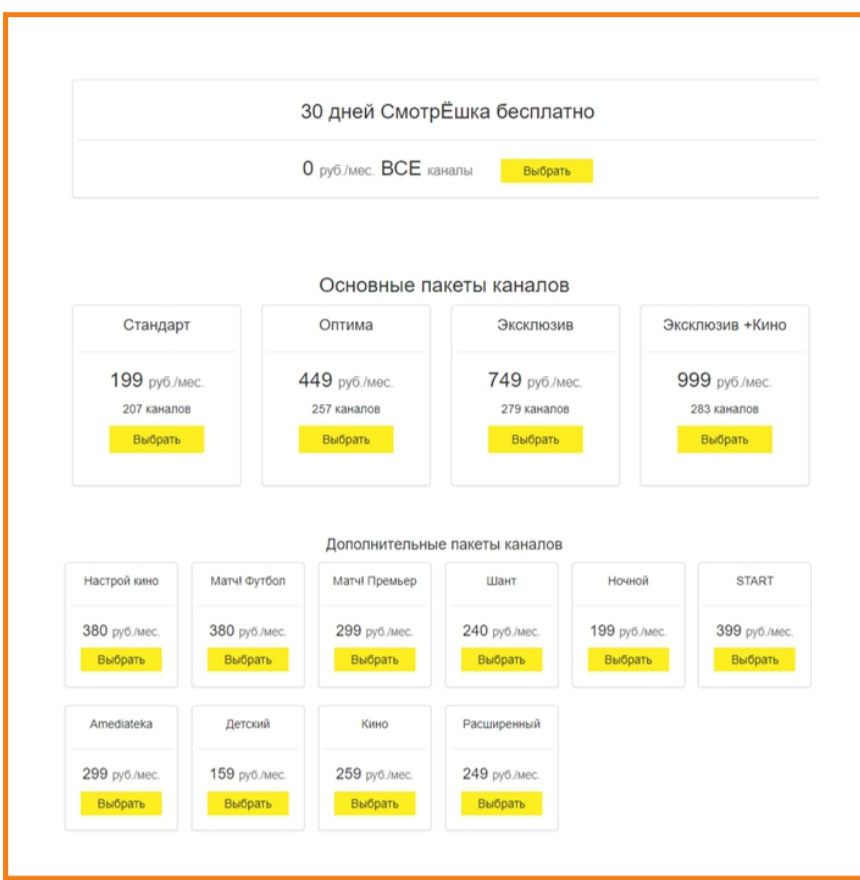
30 дней СмотрЁшка бесплатно

0 руб./мес. ВСЕ каналы Выбрать

Основные пакеты каналов

Стандарт
199 руб./мес.
207 каналов
Выбрать

Оптима
449 руб./мес.
257 каналов
Выбрать

Эксклюзив
749 руб./мес.
279 каналов
Выбрать

Эксклюзив +Кино
999 руб./мес.
283 каналов
Выбрать

Дополнительные пакеты каналов

Настрой кино
380 руб./мес.
Выбрать

Матч! Футбол
380 руб./мес.
Выбрать

Матч! Премьер
299 руб./мес.
Выбрать

Шант
240 руб./мес.
Выбрать

Ночной
199 руб./мес.
Выбрать

START
399 руб./мес.
Выбрать

Amediateka
299 руб./мес.
Выбрать

Детский
159 руб./мес.
Выбрать

Кино
259 руб./мес.
Выбрать

Расширенный
249 руб./мес.
Выбрать